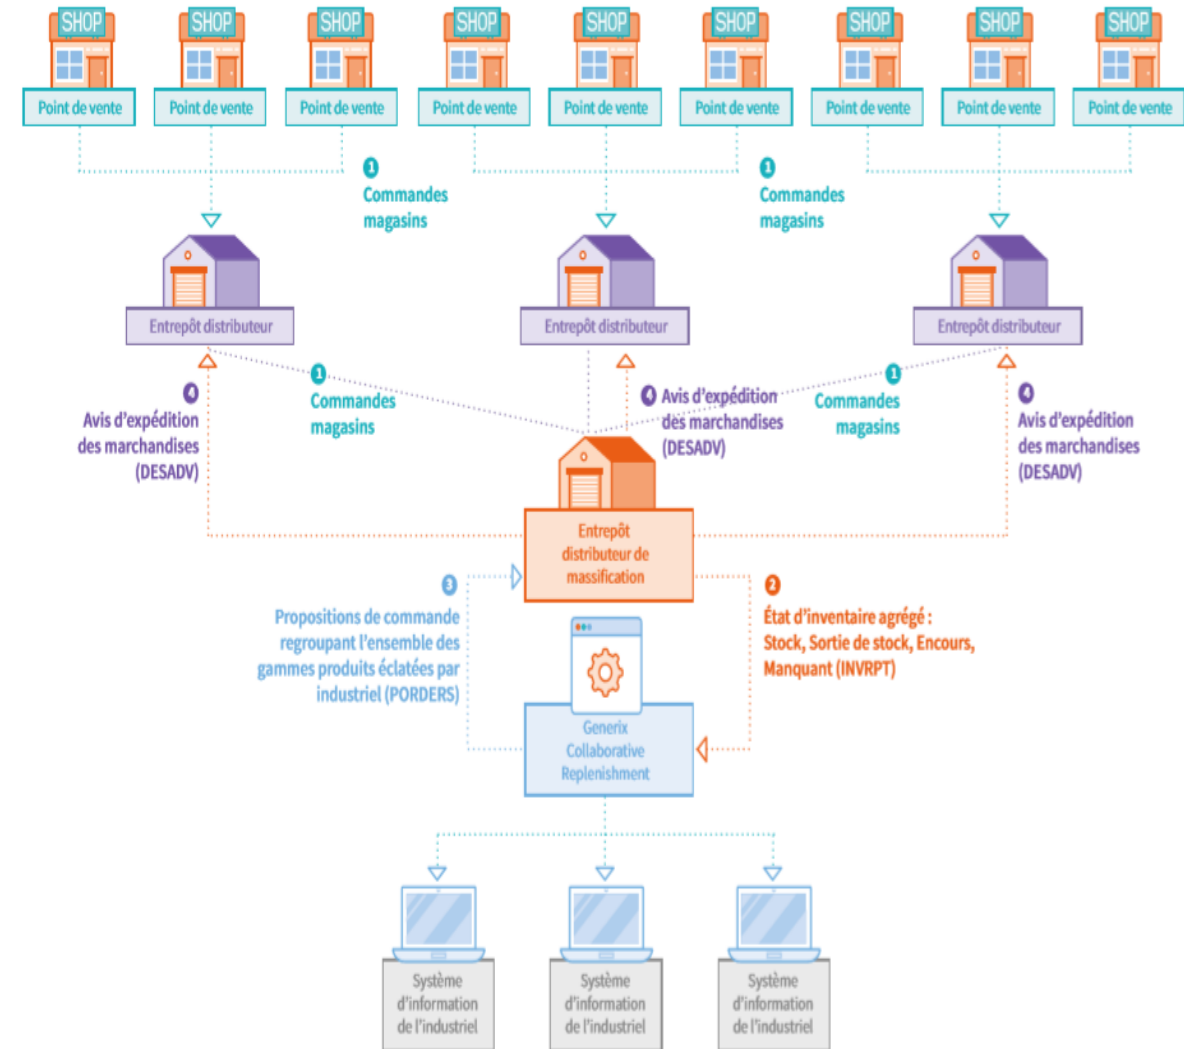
SHOP SHOP SHOP SHOP SHOP SHOP SHOP SHOP SHOP

Point de vente Point de vente Point de vente Point de vente Point de vente Point de vente Point de vente Point de vente Point de vente

1 Commandes magasins

1 Commandes magasins

Entrepôt distributeur

Entrepôt distributeur

Entrepôt distributeur

4 Avis d'expédition des marchandises (DESADV)

1 Commandes magasins

4 Avis d'expédition des marchandises (DESADV)

1 Commandes magasins

4 Avis d'expédition des marchandises (DESADV)

Entrepôt distributeur de massification

3 Propositions de commande regroupant l'ensemble des gammes produits éclatées par industriel (PORDERS)

2 État d'inventaire agrégé : Stock, Sortie de stock, Encours, Manquant (INVRPT)

Generix Collaborative Replenishment

Système d'information de l'industriel

Système d'information de l'industriel

Système d'information de l'industriel